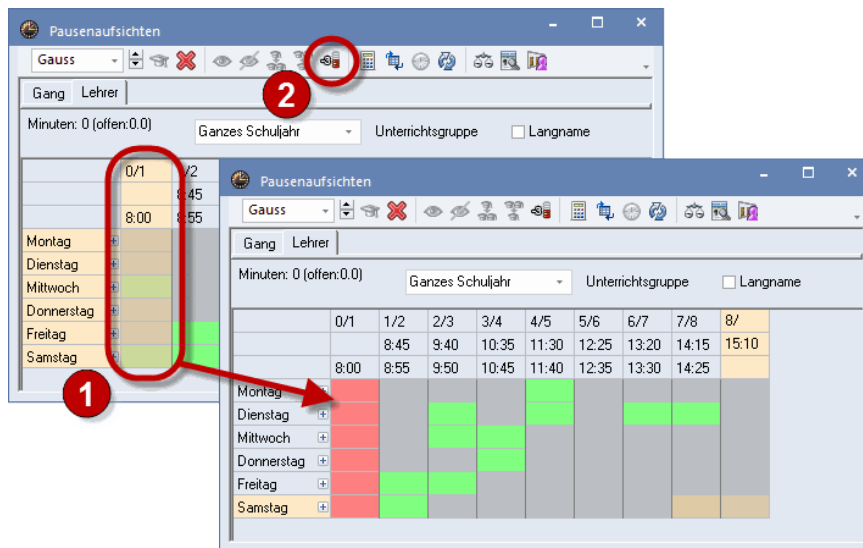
Pausenaufsichten

Gauss

Gang | Lehrer

Minuten: 0 (offen:0.0)

Ganzes Schuljahr

Unterrichtsgruppe

Langname

2

| | 0/1 | 1/2 |
|---|---|---|
| | | 8:45 |
| | 8:00 | 8:55 |
| Montag | | |
| Dienstag | | |
| Mittwoch | | |
| Donnerstag | | |
| Freitag | | |
| Samstag | | |

1

Pausenaufsichten

Gauss

Gang | Lehrer

Minuten: 0 (offen:0.0)

Ganzes Schuljahr

Unterrichtsgruppe

Langname

| | 0/1 | 1/2 | 2/3 | 3/4 | 4/5 | 5/6 | 6/7 | 7/8 | 8/ |
|---|---|---|---|---|---|---|---|---|---|
| | | 8:45 | 9:40 | 10:35 | 11:30 | 12:25 | 13:20 | 14:15 | 15:10 |
| | 8:00 | 8:55 | 9:50 | 10:45 | 11:40 | 12:35 | 13:30 | 14:25 | |
| Montag | | | | | | | | | |
| Dienstag | | | | | | | | | |
| Mittwoch | | | | | | | | | |
| Donnerstag | | | | | | | | | |
| Freitag | | | | | | | | | |
| Samstag | | | | | | | | | |